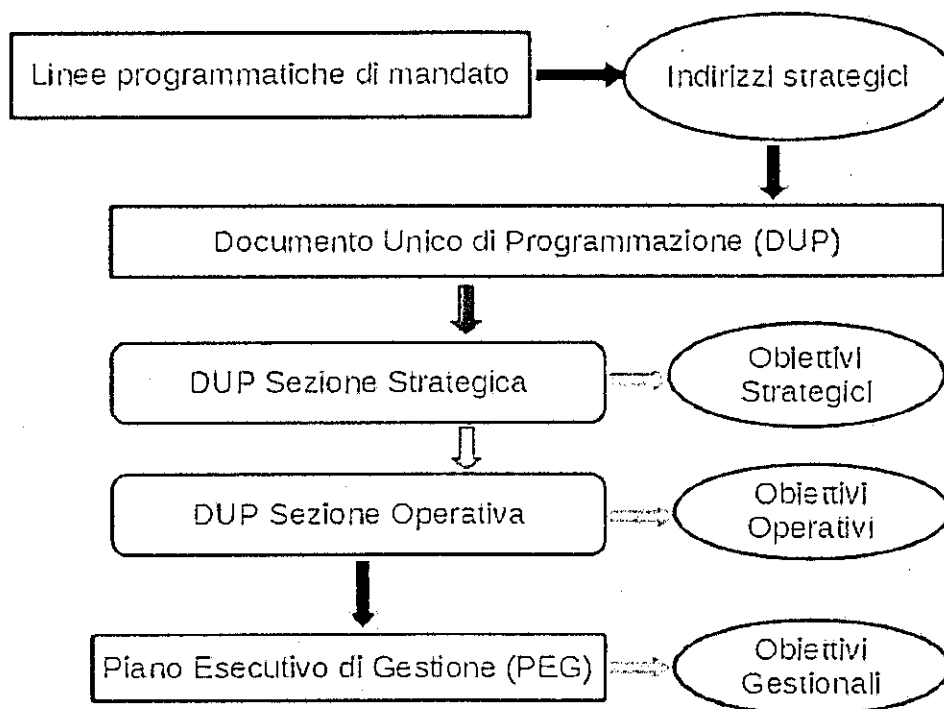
Linee programmatiche di mandato

Indirizzi strategici

Documento Unico di Programmazione (DUP)

DUP Sezione Strategica

Obiettivi Strategici

DUP Sezione Operativa

Obiettivi Operativi

Piano Esecutivo di Gestione (PEG)

Obiettivi Gestionali